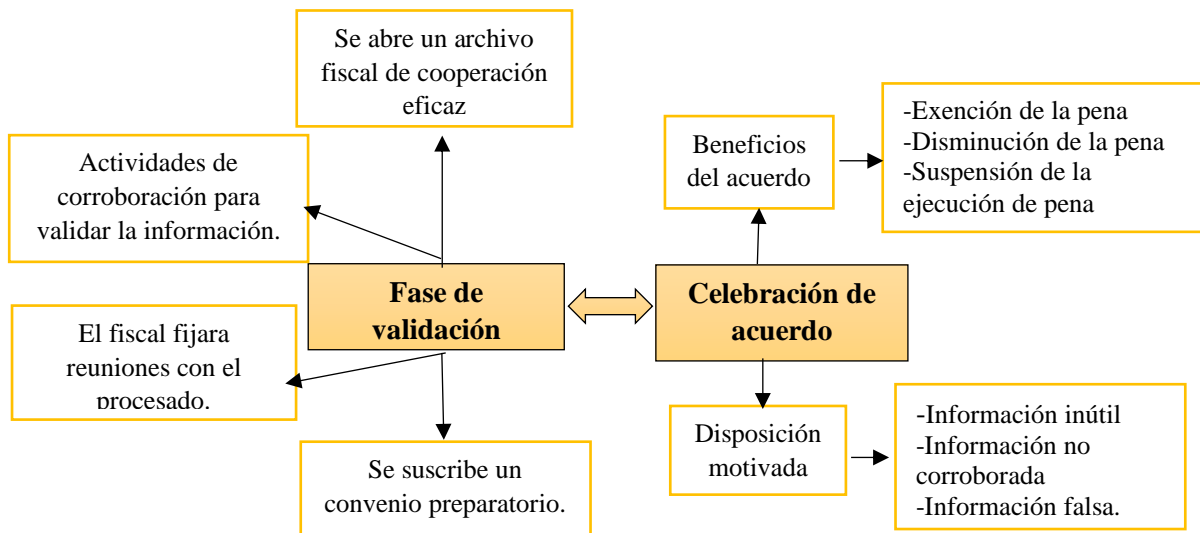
Se abre un archivo fiscal de cooperación eficaz

Actividades de corroboración para validar la información.

Fase de validación

El fiscal fijara reuniones con el procesado.

Se suscribe un convenio preparatorio.

Beneficios del acuerdo

-Exención de la pena
-Disminución de la pena
-Suspensión de la ejecución de pena

Celebración de acuerdo

Disposición motivada

-Información inútil
-Información no corroborada
-Información falsa.